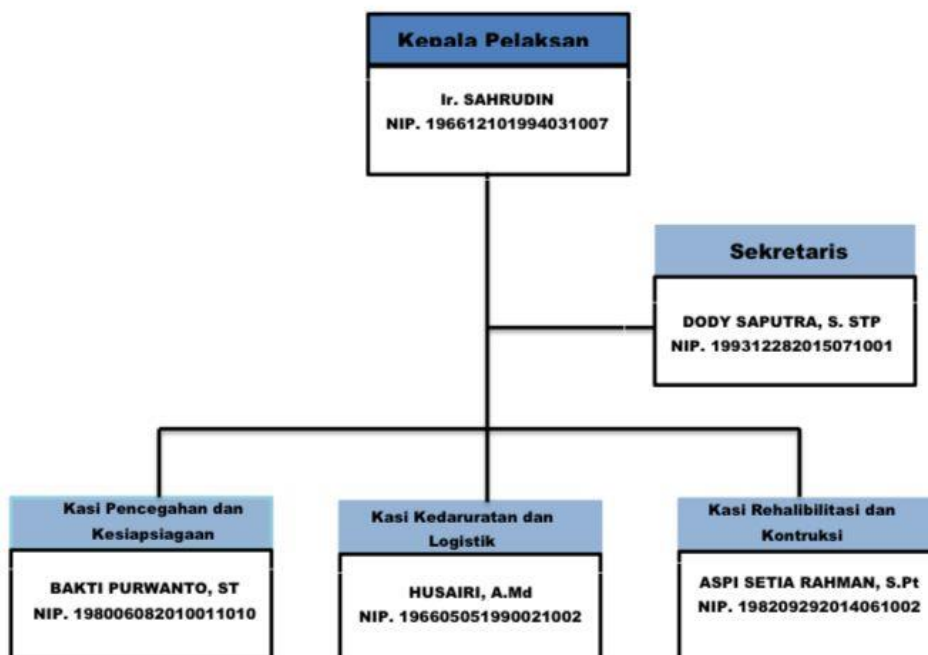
Kepala Pelaksan

Ir. SAHRUDIN
NIP. 196612101994031007

Sekretaris

DODY SAPUTRA, S. STP
NIP. 199312282015071001

Kasi Pencegahan dan Kesiapsiagaan

BAKTI PURWANTO, ST
NIP. 198006082010011010

Kasi Kedaruratan dan Logistik

HUSAIRI, A.Md
NIP. 196605051990021002

Kasi Rehalibilitasi dan Kontruksi

ASPI SETIA RAHMAN, S.Pt
NIP. 198209292014061002